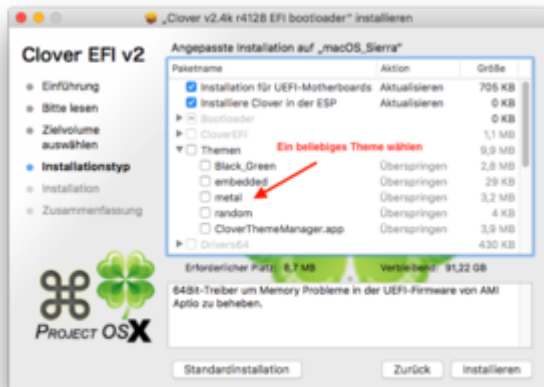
„Clover v2.4k r4128 EFI bootloader" installieren

Clover EFI v2

Einführung
Bitte lesen
Zielvolume auswählen
Installationstyp
Installation
Zusammenfassung

Angepasste Installation auf „macOS_Sierra"

| Paketname | Aktion | Größe |
|---|---|---|
| Installation für UEFI-Motherboards | Aktualisieren | 705 KB |
| Installiere Clover in der ESP | Aktualisieren | 0 KB |
| Bootloader | | 0 KB |
| CloverEFI | | 1,1 MB |
| Themen | | 9,9 MB |
| Black_Green | Überspringen | 2,8 MB |
| embedded | Überspringen | 29 KB |
| metal | Überspringen | 3,2 MB |
| random | Überspringen | 4 KB |
| CloverThemeManager.app | Überspringen | 3,9 MB |
| Drivers64 | | 430 KB |

Ein beliebiges Theme wählen

Erforderlicher Platz: 8,7 MB
Verbleibend: 91,22 GB

64Bit-Treiber um Memory Probleme in der UEFI-Firmware von AMI Aptio zu beheben.

⌘ PROJECT OSX

Standardinstallation
Zurück
Installieren